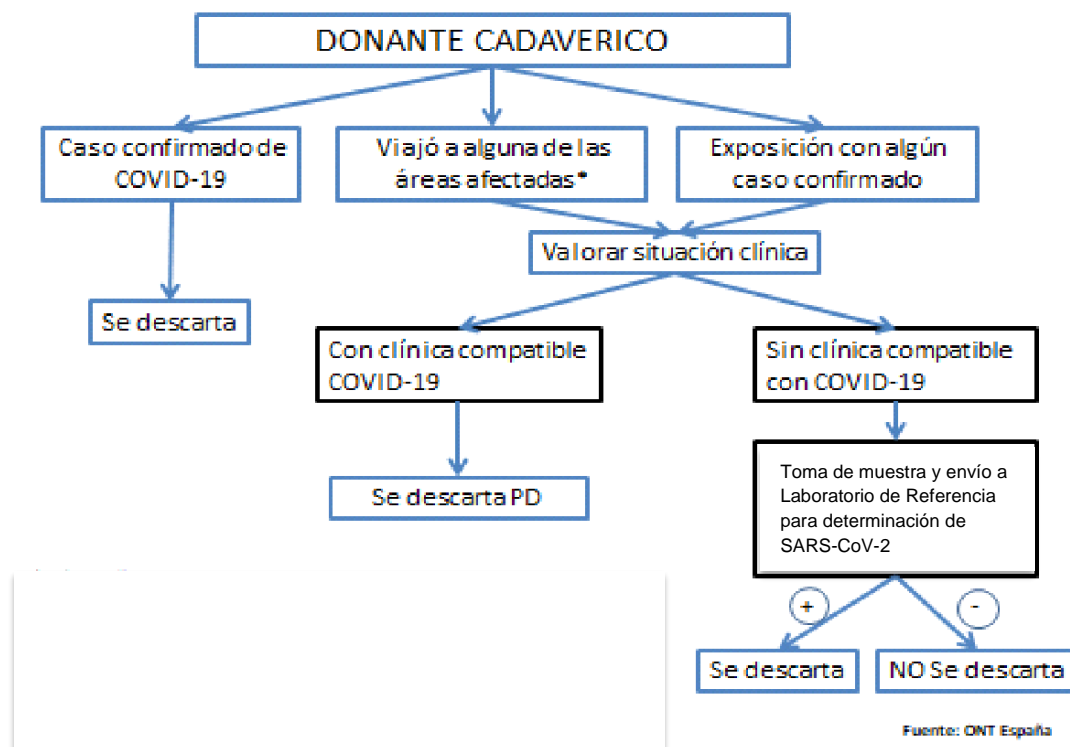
DONANTE CADAVERICO

Caso confirmado de COVID-19

Viajó a alguna de las áreas afectadas*

Exposición con algún caso confirmado

Se descarta

Valorar situación clínica

Con clínica compatible COVID-19

Sin clínica compatible con COVID-19

Se descarta PD

Toma de muestra y envío a Laboratorio de Referencia para determinación de SARS-CoV-2

+

-

Se descarta

NO Se descarta

Fuente: ONT España